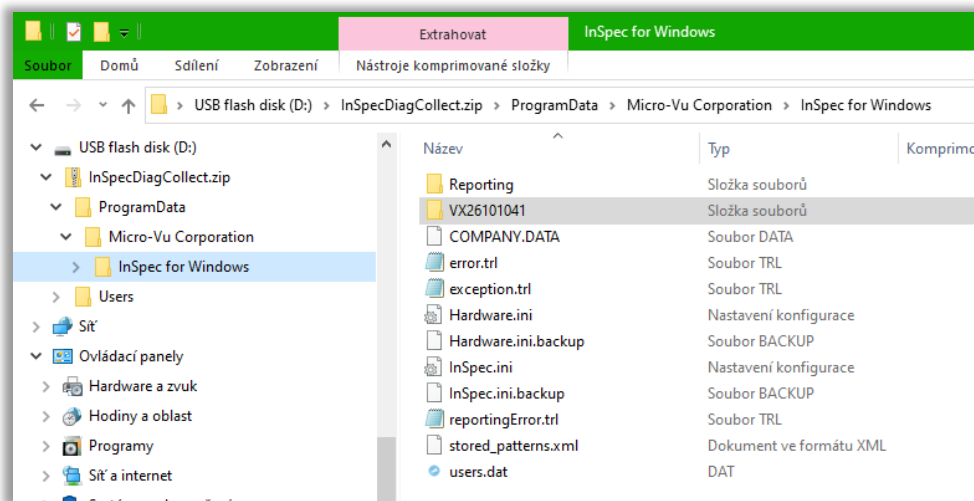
Extrahovat
InSpec for Windows
Soubor Domů Sdílení Zobrazení Nástroje komprimované složky

USB flash disk (D:) › InSpecDiagCollect.zip › ProgramData › Micro-Vu Corporation › InSpec for Windows

USB flash disk (D:)
InSpecDiagCollect.zip
ProgramData
Micro-Vu Corporation
InSpec for Windows
Users
Síť
Ovládací panely
Hardware a zvuk
Hodiny a oblast
Programy
Síť a internet

| Název | Typ | Komprim |
|---|---|---|
| Reporting | Složka souborů | |
| VX26101041 | Složka souborů | |
| COMPANY.DATA | Soubor DATA | |
| error.trl | Soubor TRL | |
| exception.trl | Soubor TRL | |
| Hardware.ini | Nastavení konfigurace | |
| Hardware.ini.backup | Soubor BACKUP | |
| InSpec.ini | Nastavení konfigurace | |
| InSpec.ini.backup | Soubor BACKUP | |
| reportingError.trl | Soubor TRL | |
| stored_patterns.xml | Dokument ve formátu XML | |
| users.dat | DAT | |